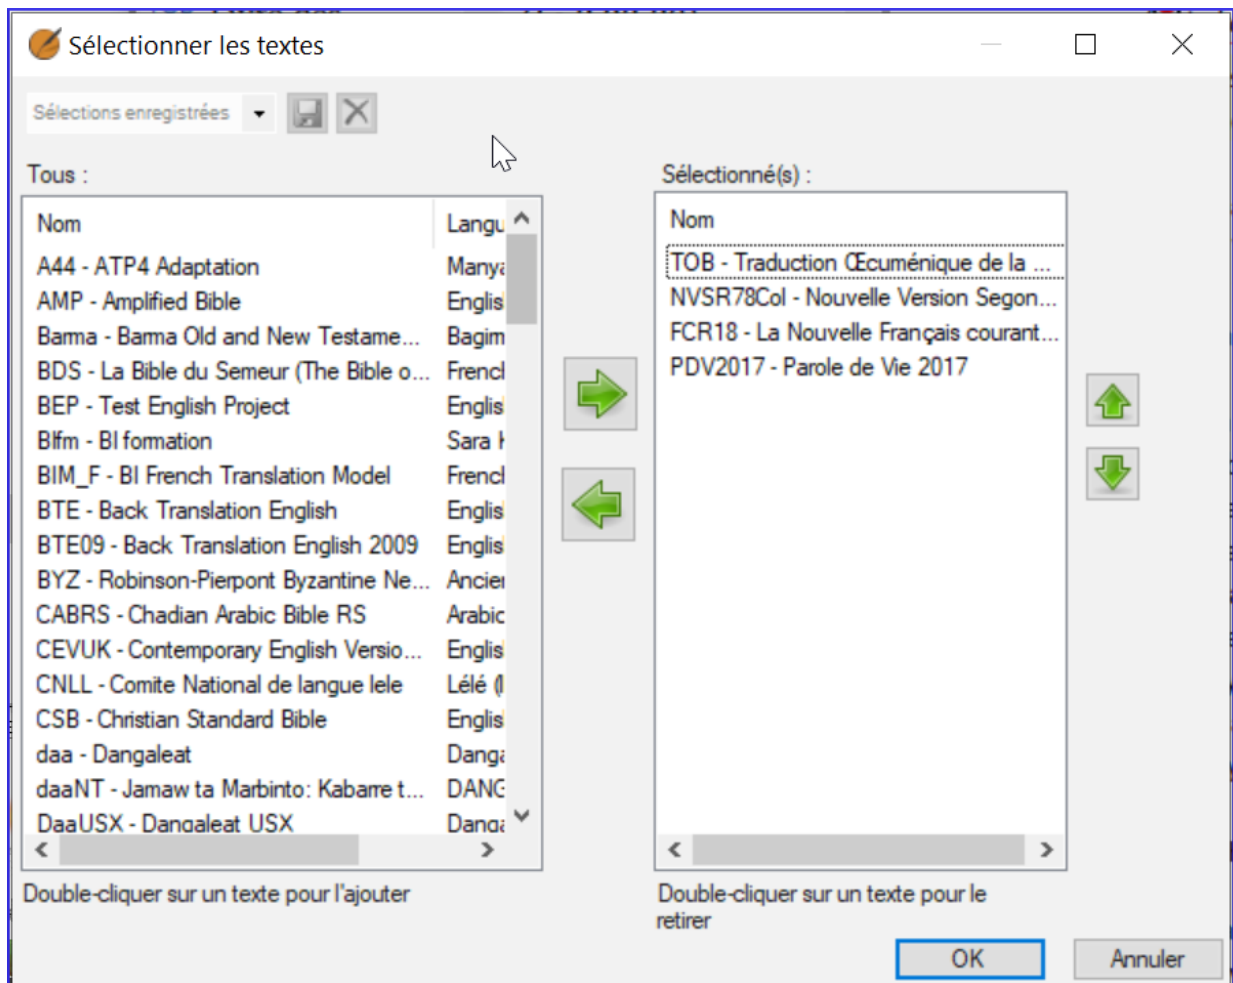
Sélectionner les textes

Sélections enregistrées

Tous :

| Nom | Langu |
|---|---|
| A44 - ATP4 Adaptation | Manya |
| AMP - Amplified Bible | Englis |
| Barma - Barma Old and New Testame... | Bagim |
| BDS - La Bible du Semeur (The Bible o... | Frencl |
| BEP - Test English Project | Englis |
| Blfm - Bl formation | Sara I |
| BIM_F - BI French Translation Model | Frencl |
| BTE - Back Translation English | Englis |
| BTE09 - Back Translation English 2009 | Englis |
| BYZ - Robinson-Pierpont Byzantine Ne... | Ancie |
| CABRS - Chadian Arabic Bible RS | Arabic |
| CEVUK - Contemporary English Versio... | Englis |
| CNLL - Comite National de langue lele | Lélé ( |
| CSB - Christian Standard Bible | Englis |
| daa - Dangaleat | Danga |
| daaNT - Jamaw ta Marbinto: Kabarre t... | DANG |
| DaaUSX - Dangaleat USX | Danga |

Double-cliquer sur un texte pour l'ajouter

Sélectionné(s) :

| Nom |
|---|
| TOB - Traduction Œcuménique de la ... |
| NVSR78Col - Nouvelle Version Segon... |
| FCR18 - La Nouvelle Français courant... |
| PDV2017 - Parole de Vie 2017 |

Double-cliquer sur un texte pour le retirer

OK

Annuler